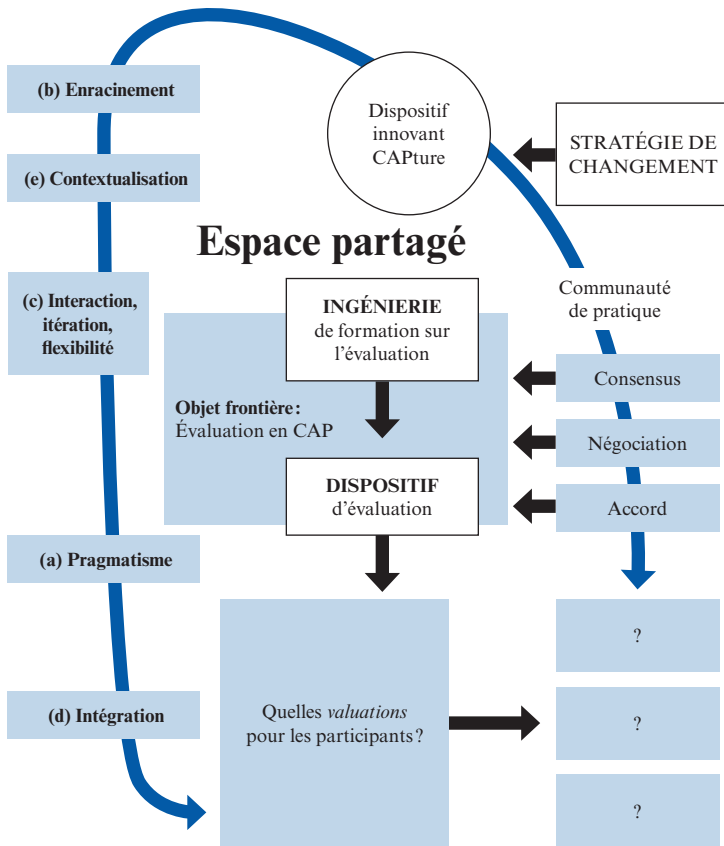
(b) Enracinement

(e) Contextualisation

(c) Interaction, itération, flexibilité

(a) Pragmatisme

(d) Intégration

Dispositif innovant CAPture

STRATÉGIE DE CHANGEMENT

Espace partagé

INGÉNIERIE de formation sur l'évaluation

Communauté de pratique

Consensus

Objet frontière : Évaluation en CAP

Négociation

DISPOSITIF d'évaluation

Accord

Quelles *valuations* pour les participants ?

?

?

?